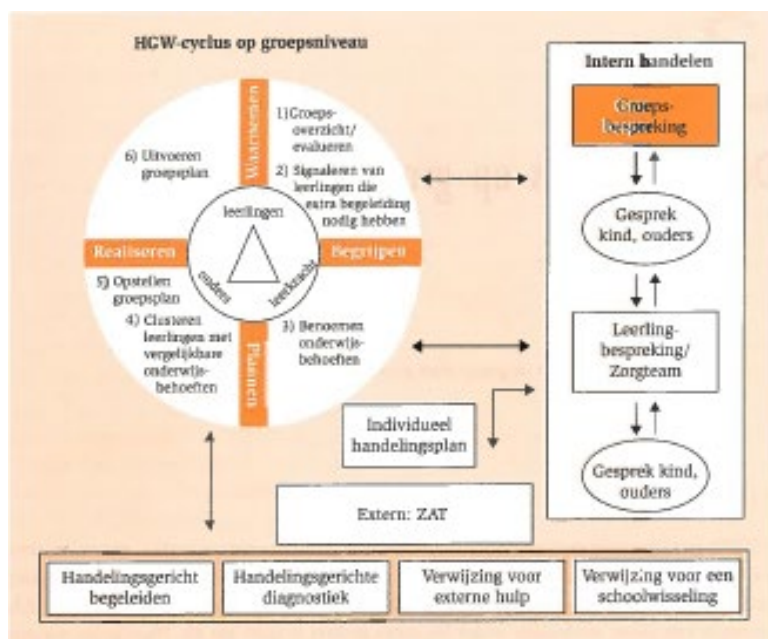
HGW-cyclus op groepsniveau

Waarnemen

1) Groepsoverzicht/ evalueren

2) Signaleren van leerlingen die extra begeleiding nodig hebben

6) Uitvoeren groepsplan

leerlingen

ouders

leerkracht

Realiseren

Begrijpen

5) Opstellen groepsplan

4) Clusteren leerlingen met vergelijkbare onderwijsbehoeften

3) Benoemen onderwijsbehoeften

Plannen

Intern handelen

Groepsbespreking

Gesprek kind, ouders

Leerlingbespreking/ Zorgteam

Gesprek kind, ouders

Individueel handelingsplan

Extern: ZAT

| Handelingsgericht begeleiden | Handelingsgerichte diagnostiek | Verwijzing voor externe hulp | Verwijzing voor een schoolwisseling |